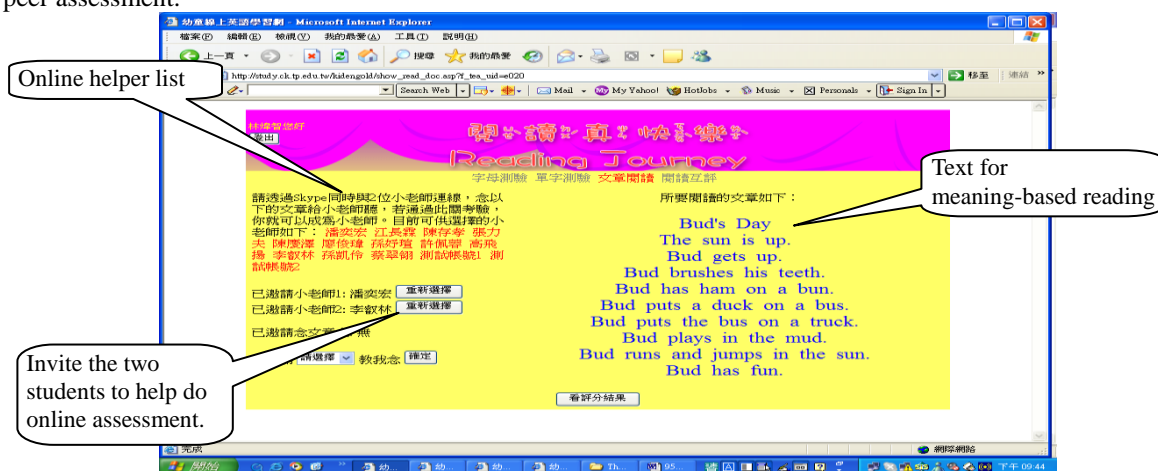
peer assessment.

幼童線上英語學習網 - Microsoft Internet Explorer

檔案(F) 編輯(E) 檢視(V) 我的最愛(A) 工具(T) 說明(H)

上一頁 搜尋 我的最愛

http://study.ck.tp.edu.tw/kidengold/show_read_doc.asp?t_tea_uid=e020

移至 連結

Search Web Mail My Yahoo! HotJobs Music Personals Sign In

Online helper list

林靖智您好
登出

閱讀真快樂

Reading Journey

字母測驗 單字測驗 文章閱讀 閱讀互評

請透過Skype同時與2位小老師連線，念以下的文章給小老師聽，若通過此關考驗，你就可以成為小老師。目前可供選擇的小老師如下： 潘奕宏 江長霖 陳存孝 張力夫 陳慶澤 廖偉瑋 孫妤瑄 許佩蓉 高飛揚 李叡林 孫凱伶 蔡翠翎 測試帳號1 測試帳號2

已邀請小老師1: 潘奕宏 重新選擇
已邀請小老師2: 李叡林 重新選擇

已邀請念文章 無

請選擇 教我念 確定

所要閱讀的文章如下：

Bud's Day
The sun is up.
Bud gets up.
Bud brushes his teeth.
Bud has ham on a bun.
Bud puts a duck on a bus.
Bud puts the bus on a truck.
Bud plays in the mud.
Bud runs and jumps in the sun.
Bud has fun.

看評分結果

Text for meaning-based reading

Invite the two students to help do online assessment.

完成 網際網路

開始 幼... 幼... 幼... 幼... Th... 95... 下午 09:44